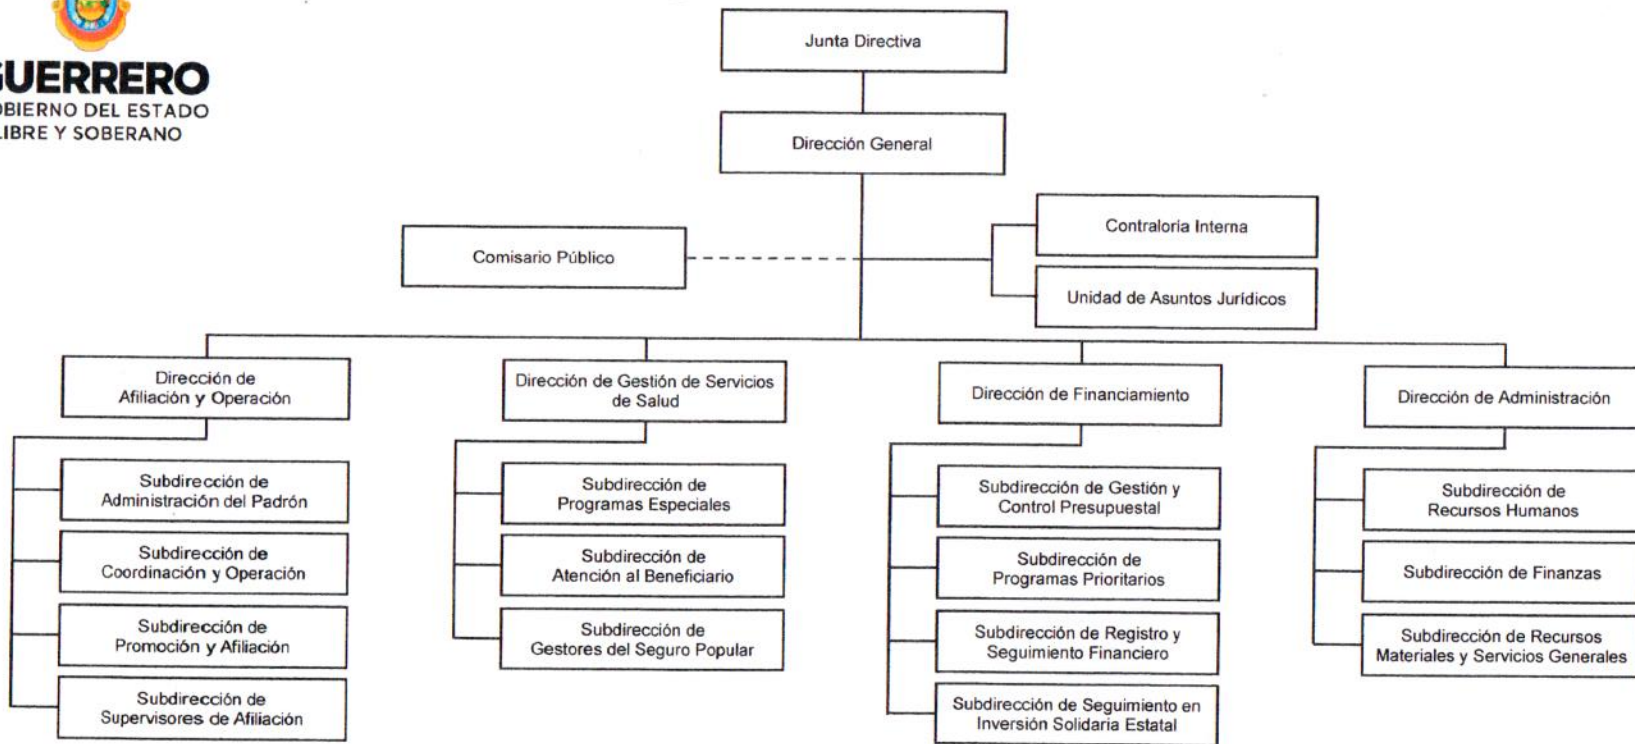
UERRERO
OBIERNO DEL ESTADO
LIBRE Y SOBERANO

Junta Directiva

Dirección General

Comisario Público

Contraloría Interna

Unidad de Asuntos Jurídicos

Dirección de Afiliación y Operación

Subdirección de Administración del Padrón

Subdirección de Coordinación y Operación

Subdirección de Promoción y Afiliación

Subdirección de Supervisores de Afiliación

Dirección de Gestión de Servicios de Salud

Subdirección de Programas Especiales

Subdirección de Atención al Beneficiario

Subdirección de Gestores del Seguro Popular

Dirección de Financiamiento

Subdirección de Gestión y Control Presupuestal

Subdirección de Programas Prioritarios

Subdirección de Registro y Seguimiento Financiero

Subdirección de Seguimiento en Inversión Solidaria Estatal

Dirección de Administración

Subdirección de Recursos Humanos

Subdirección de Finanzas

Subdirección de Recursos Materiales y Servicios Generales